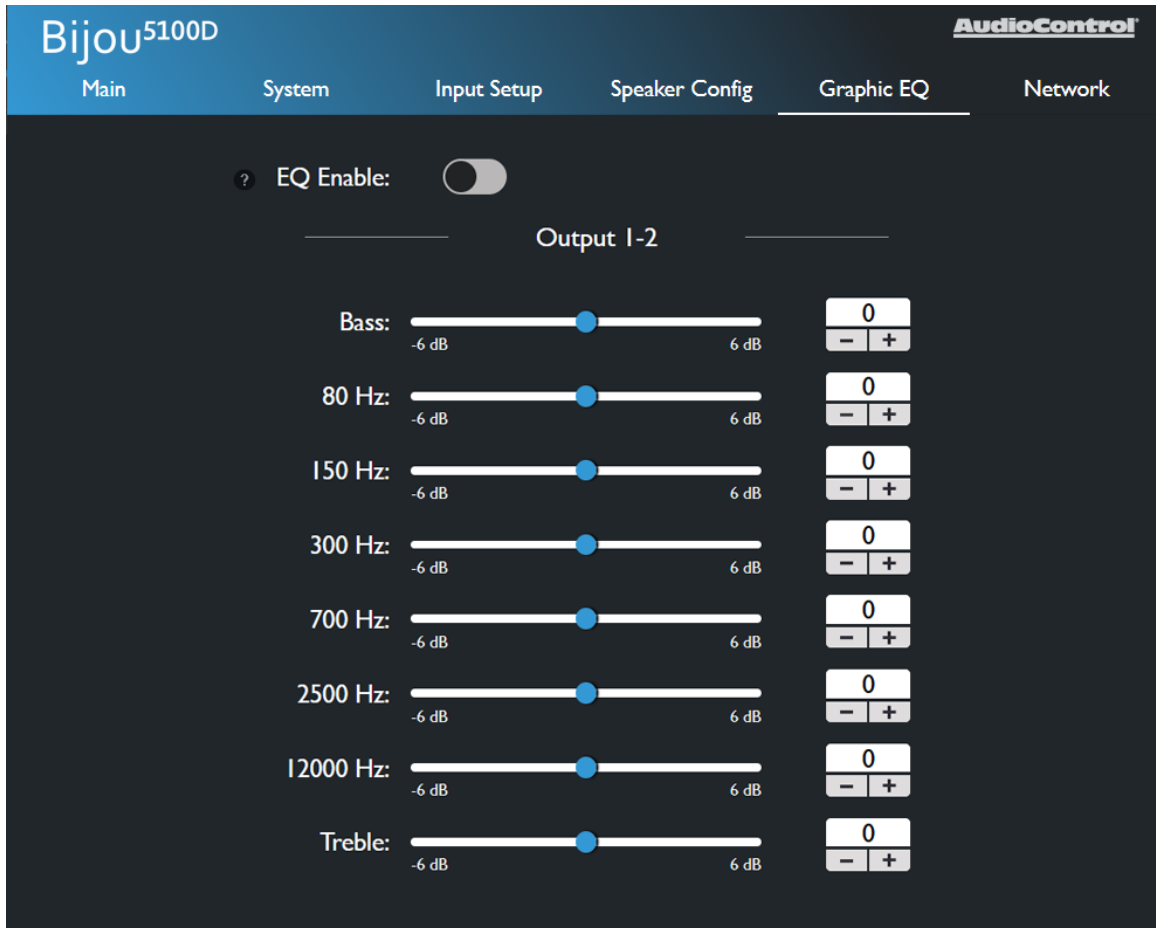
Bijou5100D

AudioControl

Main System Input Setup Speaker Config Graphic EQ Network

? EQ Enable:

Output 1-2

Bass: -6 dB 6 dB 0 − +

80 Hz: -6 dB 6 dB 0 − +

150 Hz: -6 dB 6 dB 0 − +

300 Hz: -6 dB 6 dB 0 − +

700 Hz: -6 dB 6 dB 0 − +

2500 Hz: -6 dB 6 dB 0 − +

12000 Hz: -6 dB 6 dB 0 − +

Treble: -6 dB 6 dB 0 − +